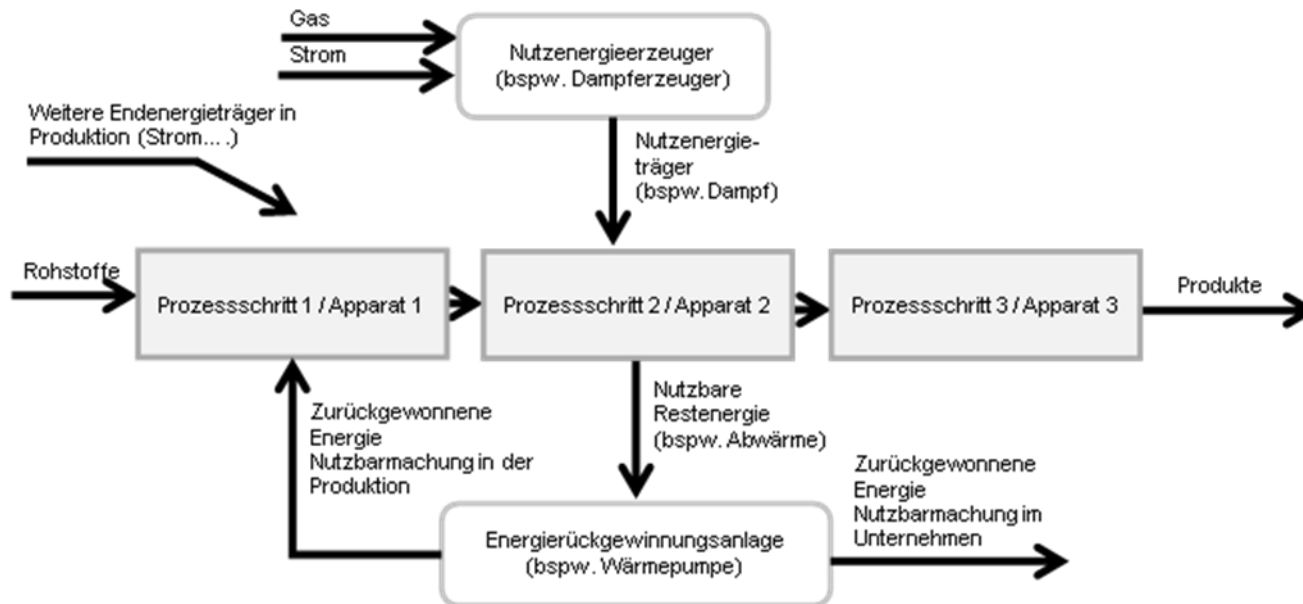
Gas

Strom

Nutzenergieerzeuger
(bspw. Dampferzeuger)

Weitere Endenergieträger in Produktion (Strom... .)

Nutzenergieträger
(bspw. Dampf)

Rohstoffe

Prozessschritt 1 / Apparat 1

Prozessschritt 2 / Apparat 2

Prozessschritt 3 / Apparat 3

Produkte

Nutzbare Restenergie
(bspw. Abwärme)

Zurückgewonnene Energie Nutzbarmachung in der Produktion

Zurückgewonnene Energie Nutzbarmachung im Unternehmen

Energierückgewinnungsanlage
(bspw. Wärmepumpe)